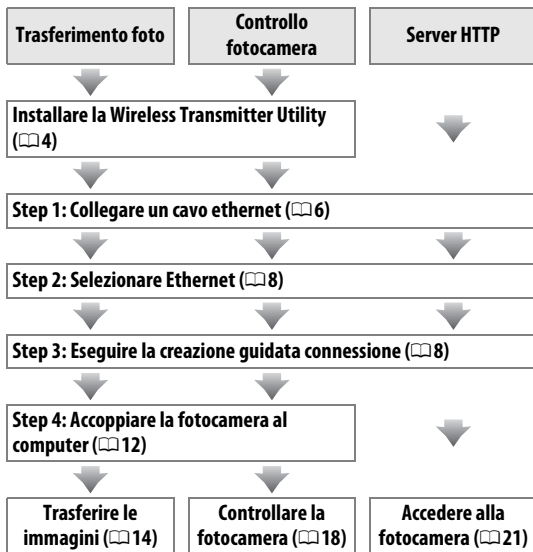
Trasferimento foto

Controllo fotocamera

Server HTTP

Installare la Wireless Transmitter Utility (□4)

Step 1: Collegare un cavo ethernet (□6)

Step 2: Selezionare Ethernet (□8)

Step 3: Eseguire la creazione guidata connessione (□8)

Step 4: Accoppiare la fotocamera al computer (□12)

Trasferire le immagini (□14)

Controllare la fotocamera (□18)

Accedere alla fotocamera (□21)